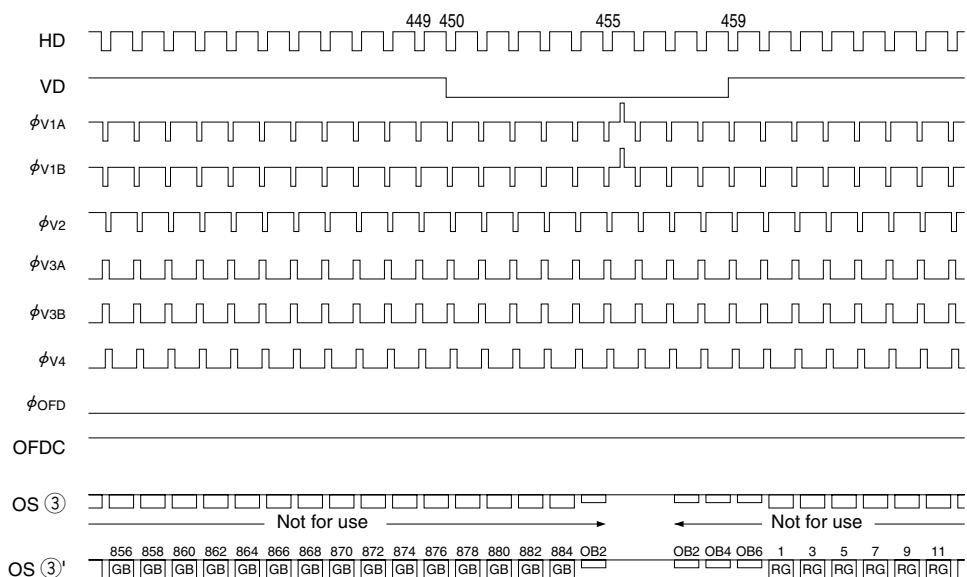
449 450 455 459

HD

VD

$\phi_{V1A}$

$\phi_{V1B}$

$\phi_{V2}$

$\phi_{V3A}$

$\phi_{V3B}$

$\phi_{V4}$

$\phi_{OFD}$

OFDC

OS ③

Not for use

Not for use

OS ③'

856 858 860 862 864 866 868 870 872 874 876 878 880 882 884 OB2

GB GB GB GB GB GB GB GB GB GB GB GB GB GB GB

OB2 OB4 OB6 1 3 5 7 9 11

RG RG RG RG RG RG